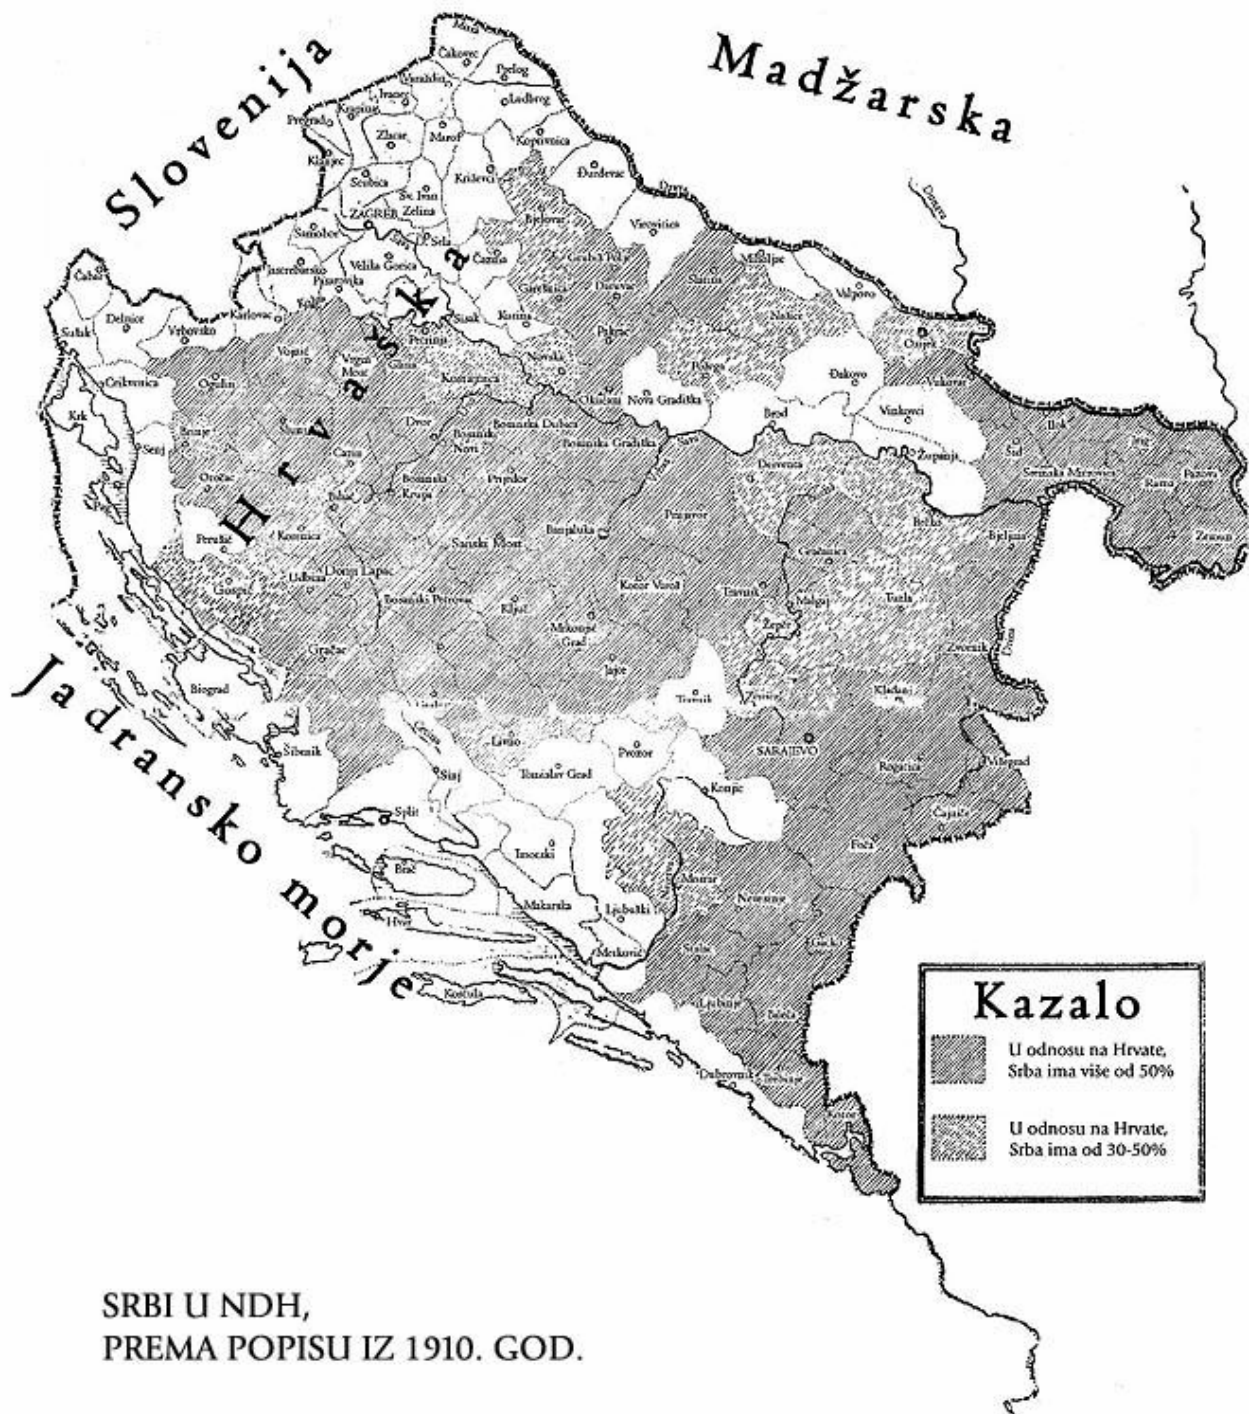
Madžarska

Slovenija

Hrvatska

Jadransko morje

Mura
Čakovec
Prelog
Varaždin
Ivanec
Ludbreg
Krapina
Pregrada
Zlatar
Marof
Koprivnica
Klanjec
Križevci
Đurđevac
Stubica
Sv. Ivan Zelina
ZAGREB
Drava
Samobor
Sela
Bjelovar
Virovitica
Čazma
Jastrebarsko
Velika Gorica
Grubišno Polje
Miholjac
Pisarovina
Garešnica
Daruvar
Slatina
Valpovo
Čabar
Delnice
Vrbovsko
Karlovac
Sisak
Kutina
Pakrac
Našice
Osijek
Sušak
Petrinja
Vojnić
Vrgin Most
Glina
Kostajnica
Novska
Požega
Đakovo
Crikvenica
Ogulin
Okučani
Nova Gradiška
Vukovar
Dvor
Bosanska Dubica
Brod
Vinkovci
Ilok
Krk
Brinje
Slunj
Bosanski Novi
Bosanska Gradiška
Sava
Šid
Senj
Cazin
Županja
Sremska Mitrovica
Otočac
Bihać
Bosanska Krupa
Prijedor
Derventa
Ruma
Prnjavor
Brčko
Zemun
Perušić
Korenica
Sanski Most
Banjaluka
Bijeljina
Gračanica
Udbina
Donji Lapac
Kotor Varoš
Tešanj
Gospić
Bosanski Petrovac
Ključ
Maglaj
Tuzla
Mrkonjić Grad
Žepče
Zvornik
Drina
Gračac
Jajce
Zenica
Travnik
Kladanj
Biograd
Livno
Prozor
SARAJEVO
Šibenik
Sinj
Tomislav Grad
Konjic
Rogatica
Višegrad
Split
Čajniče
Imotski
Foča
Brač
Mostar
Nevesinje
Makarska
Ljubuški
Hvar
Metković
Gacko
Stolac
Korčula
Ljubinje
Bileća
Dubrovnik
Trebinje
Kotor

Kazalo

U odnosu na Hrvate, Srba ima više od 50%

U odnosu na Hrvate, Srba ima od 30-50%

SRBI U NDH,
PREMA POPISU IZ 1910. GOD.